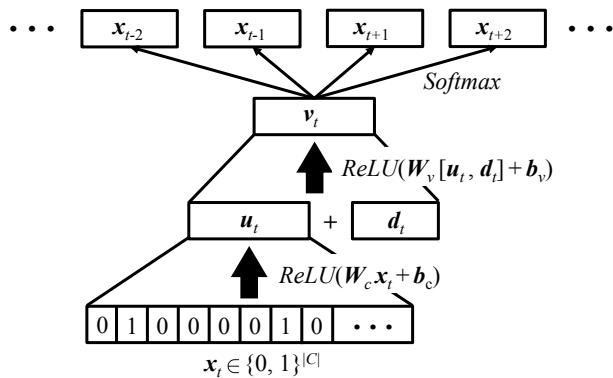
• • •

$\boldsymbol{x}_{t-2}$

$\boldsymbol{x}_{t-1}$

$\boldsymbol{x}_{t+1}$

$\boldsymbol{x}_{t+2}$

• • •

*Softmax*

$\boldsymbol{v}_t$

$ReLU(\boldsymbol{W}_v[\boldsymbol{u}_t, \boldsymbol{d}_t] + \boldsymbol{b}_v)$

$\boldsymbol{u}_t$

+

$\boldsymbol{d}_t$

$ReLU(\boldsymbol{W}_c\boldsymbol{x}_t + \boldsymbol{b}_c)$

| 0 | 1 | 0 | 0 | 0 | 0 | 0 | 1 | 0 | • • • |
|---|---|---|---|---|---|---|---|---|---|

$\boldsymbol{x}_t \in \{0, 1\}^{|C|}$